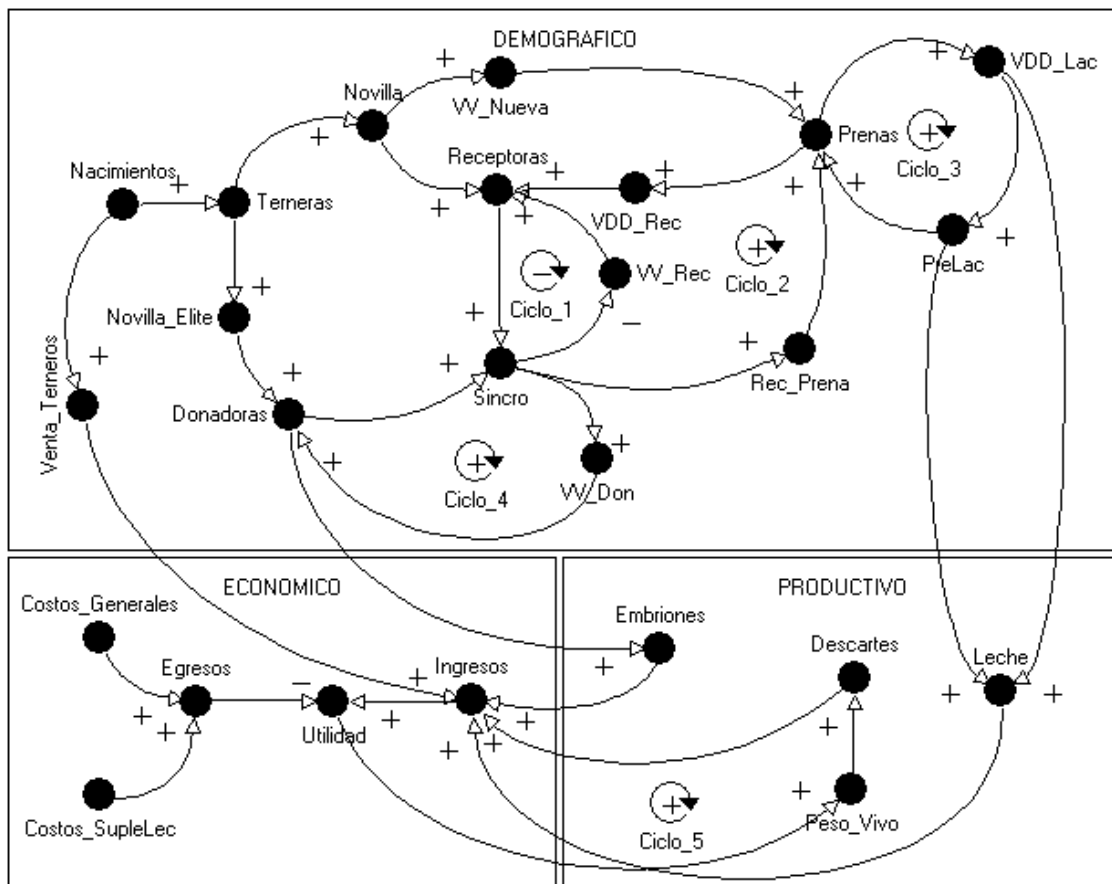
DEMOGRAFICO

Nacimientos + Terneras + Novilla + VV_Nueva + Receptoras + + VDD_Rec + Prenas + VDD_Lac + Ciclo_3 + + PreLac + Ciclo_1 VV_Rec − Ciclo_2 + Novilla_Elite + + Venta_Terneros + + Donadoras Sincro + Rec_Prena + Ciclo_4 VV_Don +

ECONOMICO

Costos_Generales Egresos − Utilidad + Ingresos + + + + + + Costos_SupleLec

PRODUCTIVO

Embriones + Descartes + Leche + + Ciclo_5 + Peso_Vivo